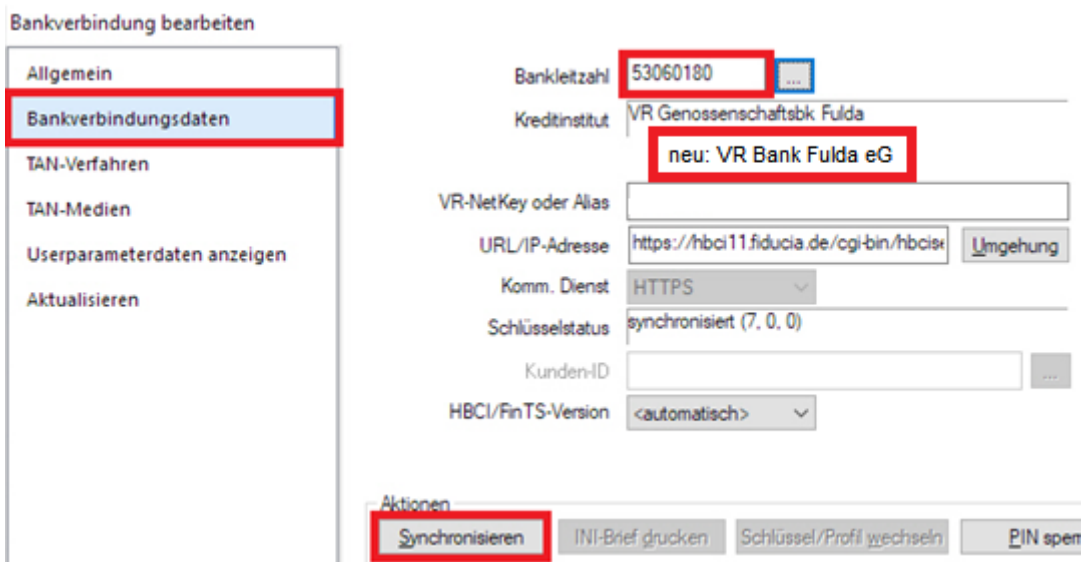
Bankverbindung bearbeiten

Allgemein

Bankverbindungsdaten

TAN-Verfahren

TAN-Medien

Userparameterdaten anzeigen

Aktualisieren

Bankleitzahl 53060180 ...

Kreditinstitut VR Genossenschaftsbk Fulda

neu: VR Bank Fulda eG

VR-NetKey oder Alias

URL/IP-Adresse https://hbci11.fiducia.de/cgi-bin/hbcis Umgehung

Komm. Dienst HTTPS

Schlüsselstatus synchronisiert (7, 0, 0)

Kunden-ID ...

HBCI/FinTS-Version <automatisch>

Aktionen

Synchronisieren INI-Brief drucken Schlüssel/Profil wechseln PIN sperr